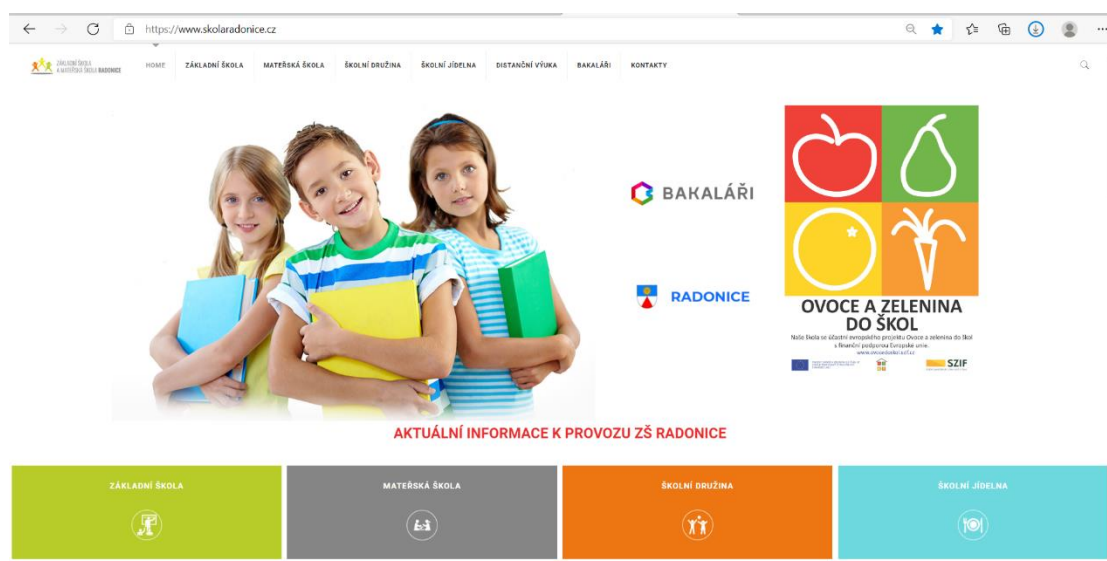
https://www.skolaradonice.cz

ZÁKLADNÍ ŠKOLA A MATEŘSKÁ ŠKOLA RADONICE

HOME ZÁKLADNÍ ŠKOLA MATEŘSKÁ ŠKOLA ŠKOLNÍ DRUŽINA ŠKOLNÍ JÍDELNA DISTANČNÍ VÝUKA BAKALÁŘI KONTAKTY

BAKALÁŘI

RADONICE

OVOCE A ZELENINA DO ŠKOL

Naše škola se účastní evropského projektu Ovoce a zelenina do škol s finanční podporou Evropské unie. www.ovocedoskol.szif.cz

SZIF

AKTUÁLNÍ INFORMACE K PROVOZU ZŠ RADONICE

ZÁKLADNÍ ŠKOLA

MATEŘSKÁ ŠKOLA

ŠKOLNÍ DRUŽINA

ŠKOLNÍ JÍDELNA